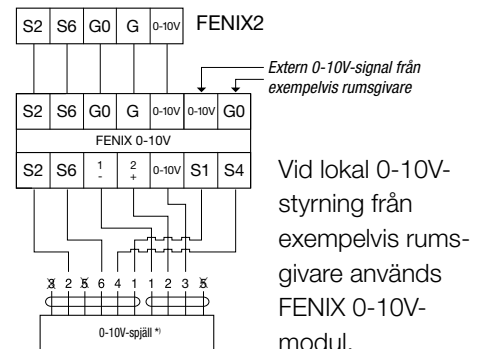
| S2 | S6 | G0 | G | 0-10V |
|---|---|---|---|---|

FENIX2

Extern 0-10V-signal från exempelvis rumsgivare

| S2 | S6 | G0 | G | 0-10V | 0-10V | G0 |
|---|---|---|---|---|---|---|

FENIX 0-10V

| S2 | S6 | 1 - | 2 + | 0-10V | S1 | S4 |
|---|---|---|---|---|---|---|

5 2 5 6 4 1 1 2 3 5

0-10V-spjäll *)

Vid lokal 0-10V-styrning från exempelvis rumsgivare används FENIX 0-10V-modul.